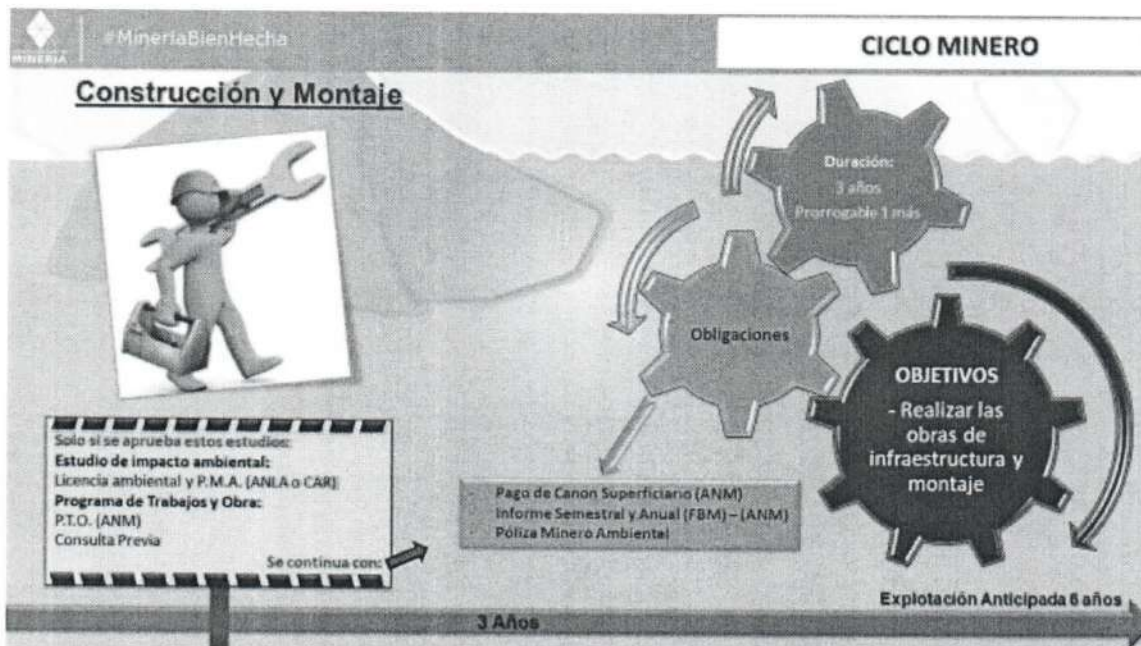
MINERÍA #MineríaBienHecha

CICLO MINERO

Construcción y Montaje

Duración:
3 años
Prorrogable 1 más

Obligaciones

OBJETIVOS
- Realizar las obras de infraestructura y montaje

Solo si se aprueba estos estudios:
Estudio de impacto ambiental:
Licencia ambiental y P.M.A. (ANLA o CAR)
Programa de Trabajos y Obra:
P.T.O. (ANM)
Consulta Previa
Se continua con:

Pago de Canon Superficiario (ANM)
Informe Semestral y Anual (FBM) – (ANM)
Póliza Minero Ambiental

Explotación Anticipada 6 años

3 Años